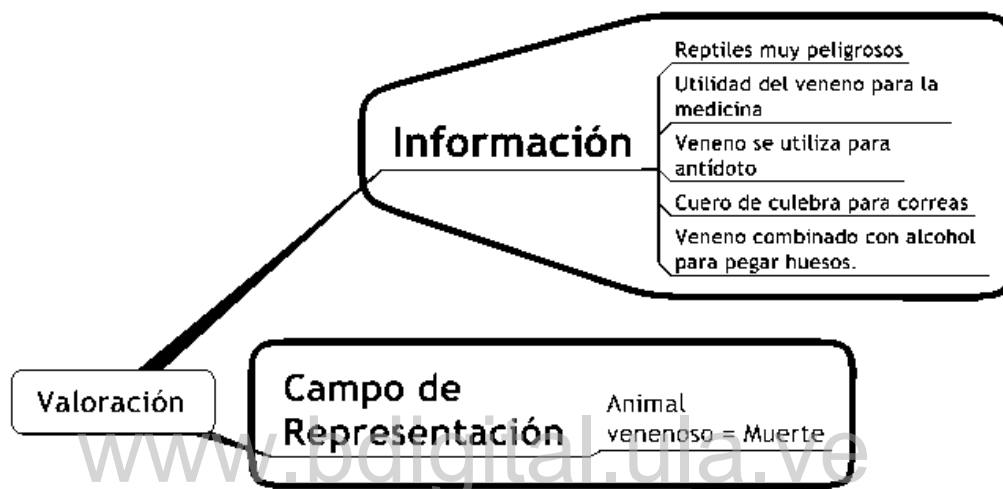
Información

Reptiles muy peligrosos

Utilidad del veneno para la medicina

Veneno se utiliza para antídoto

Cuero de culebra para correas

Veneno combinado con alcohol para pegar huesos.

Valoración

Campo de Representación

Animal venenoso = Muerte

www.bdigital.ula.ve